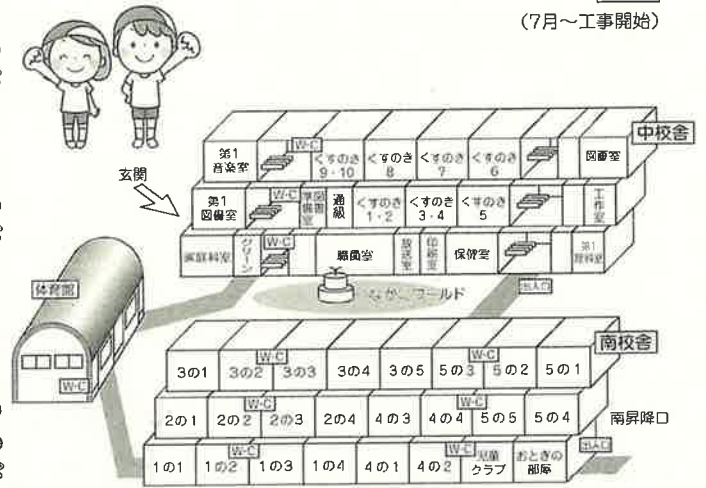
(7月～工事開始)

中校舎

第1音楽室
W-C
くすのき 9・10
くすのき 8
くすのき 7
くすのき 6
図画室

玄関

第1図書室
W-C
学習相談室
通級
くすのき 1・2
くすのき 3・4
くすのき 5
工作室

家庭科室
グリーン
W-C
職員室
放送室
印刷室
保健室
第1理科室

なかよしワールド
出入口

体育館
W-C

南校舎

3の1
W-C
3の2
3の3
3の4
3の5
W-C
5の3
5の2
5の1

2の1
W-C
2の2
2の3
2の4
4の3
4の4
5の5
5の4
南昇降口

1の1
W-C
1の2
1の3
1の4
4の1
4の2
W-C
児童クラブ
おとぎの部屋
出入口